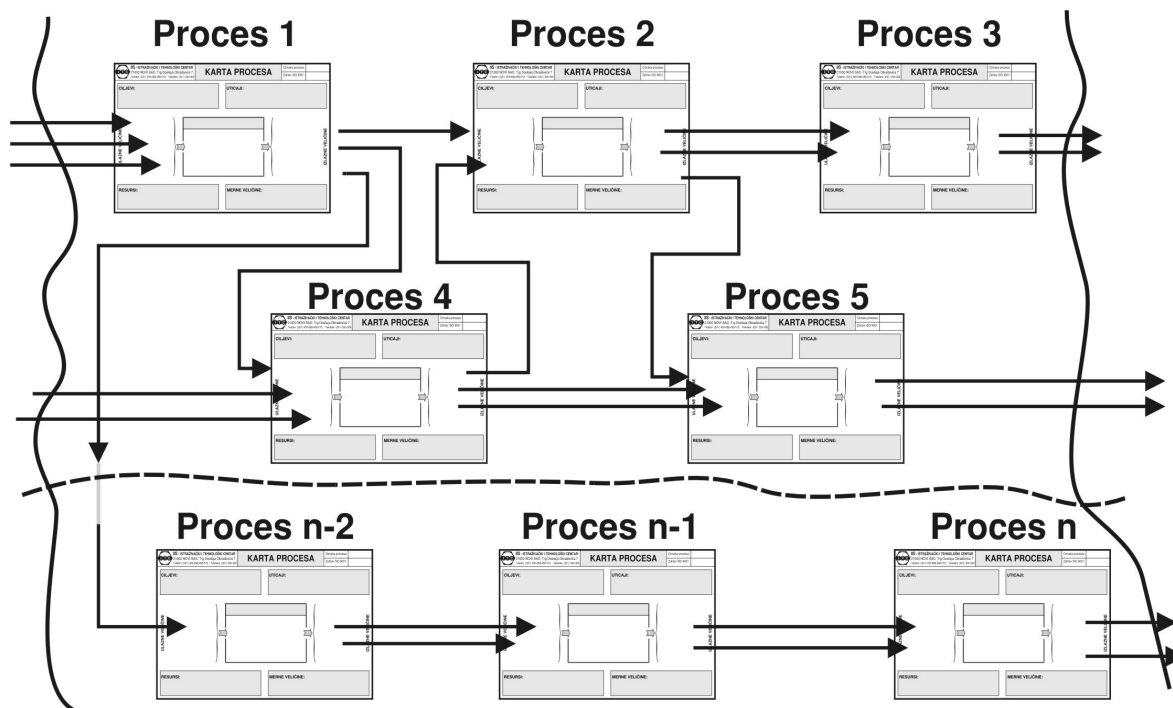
Proces 1

IIS - ISTRAŽIVAČKI I TEHNOLOŠKI CENTAR
KARTA PROCESA
CILJEVI:
UTICAJI:
ULAZNE VELIČINE
IZLAZNE VELIČINE
RESURSI:
MERNE VELIČINE:

Proces 2

IIS - ISTRAŽIVAČKI I TEHNOLOŠKI CENTAR
KARTA PROCESA
CILJEVI:
UTICAJI:
ULAZNE VELIČINE
IZLAZNE VELIČINE
RESURSI:
MERNE VELIČINE:

Proces 3

IIS - ISTRAŽIVAČKI I TEHNOLOŠKI CENTAR
KARTA PROCESA
CILJEVI:
UTICAJI:
ULAZNE VELIČINE
IZLAZNE VELIČINE
RESURSI:
MERNE VELIČINE:

Proces 4

IIS - ISTRAŽIVAČKI I TEHNOLOŠKI CENTAR
KARTA PROCESA
CILJEVI:
UTICAJI:
ULAZNE VELIČINE
IZLAZNE VELIČINE
RESURSI:
MERNE VELIČINE:

Proces 5

IIS - ISTRAŽIVAČKI I TEHNOLOŠKI CENTAR
KARTA PROCESA
CILJEVI:
UTICAJI:
ULAZNE VELIČINE
IZLAZNE VELIČINE
RESURSI:
MERNE VELIČINE:

Proces n-2

IIS - ISTRAŽIVAČKI I TEHNOLOŠKI CENTAR
KARTA PROCESA
CILJEVI:
UTICAJI:
ULAZNE VELIČINE
IZLAZNE VELIČINE
RESURSI:
MERNE VELIČINE:

Proces n-1

IIS - ISTRAŽIVAČKI I TEHNOLOŠKI CENTAR
KARTA PROCESA
CILJEVI:
UTICAJI:
ULAZNE VELIČINE
IZLAZNE VELIČINE
RESURSI:
MERNE VELIČINE:

Proces n

IIS - ISTRAŽIVAČKI I TEHNOLOŠKI CENTAR
KARTA PROCESA
CILJEVI:
UTICAJI:
ULAZNE VELIČINE
IZLAZNE VELIČINE
RESURSI:
MERNE VELIČINE: